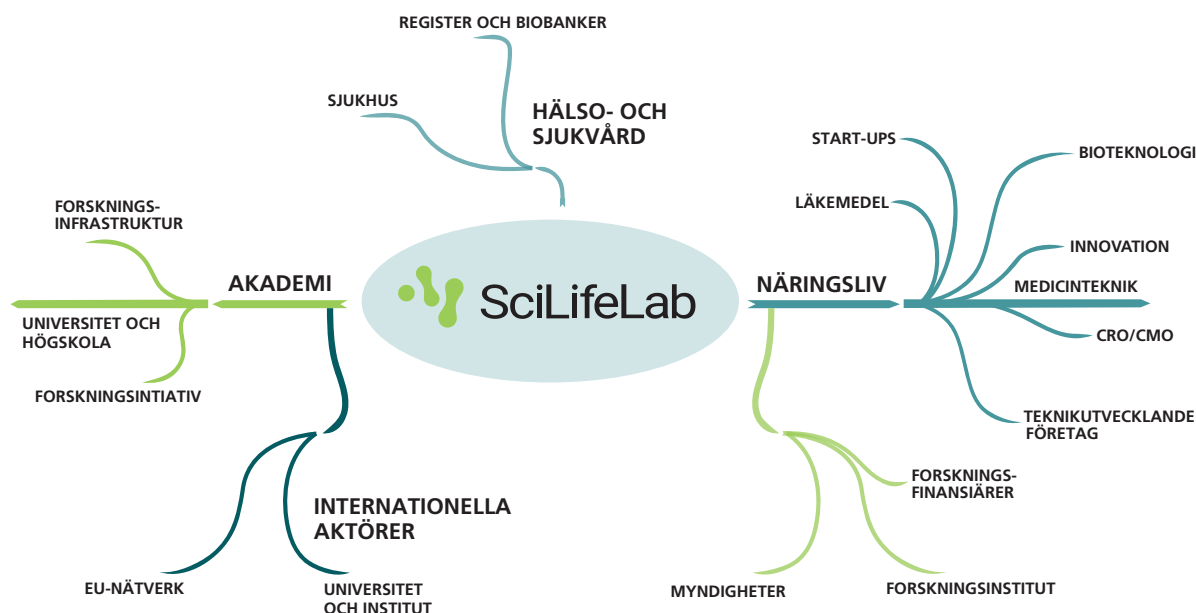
REGISTER OCH BIOBANKER

SJUKHUS

HÄLSO- OCH SJUKVÅRD

FORSKNINGS-INFRASTRUKTUR

AKADEMI

UNIVERSITET OCH HÖGSKOLA

FORSKNINGSINTIATIV

SciLifeLab

NÄRINGSLIV

START-UPS

BIOTEKNOLOGI

LÄKEMEDEL

INNOVATION

MEDICINTEKNIK

CRO/CMO

TEKNIKUTVECKLANDE FÖRETAG

FORSKNINGS-FINANSIÄRER

INTERNATIONELLA AKTÖRER

EU-NÄTVERK

UNIVERSITET OCH INSTITUT

MYNDIGHETER

FORSKNINGSINSTITUT